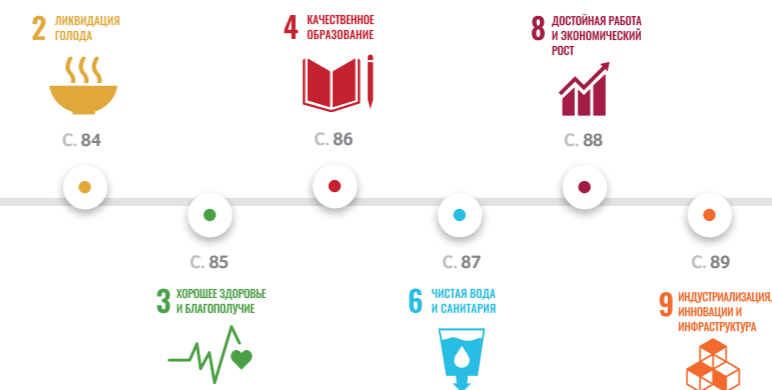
2 ЛИКВИДАЦИЯ ГОЛОДА

С. 84

4 КАЧЕСТВЕННОЕ ОБРАЗОВАНИЕ

С. 86

8 ДОСТОЙНАЯ РАБОТА И ЭКОНОМИЧЕСКИЙ РОСТ

С. 88

С. 85

3 ХОРОШЕЕ ЗДОРОВЬЕ И БЛАГОПОЛУЧИЕ

С. 87

6 ЧИСТАЯ ВОДА И САНИТАРИЯ

С. 89

9 ИНДУСТРИАЛИЗАЦИЯ, ИННОВАЦИИ И ИНФРАСТРУКТУРА